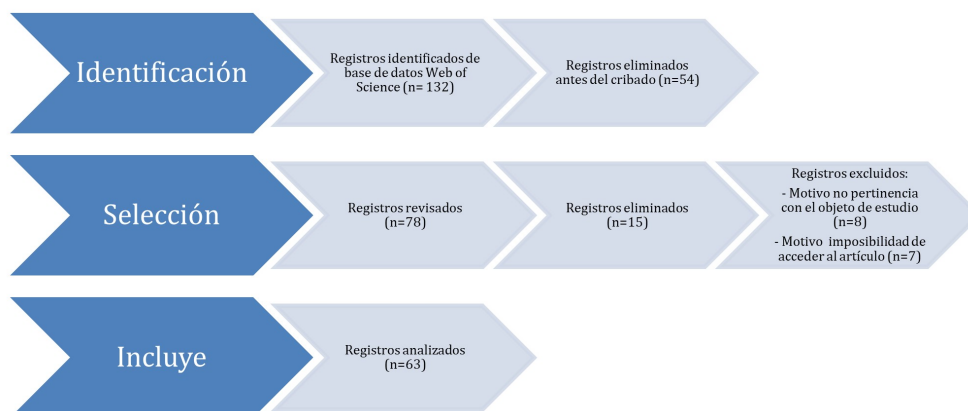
Identificación

Registros identificados de base de datos Web of Science (n= 132)

Registros eliminados antes del cribado (n=54)

Selección

Registros revisados (n=78)

Registros eliminados (n=15)

Registros excluidos:
- Motivo no pertinencia con el objeto de estudio (n=8)
- Motivo imposibilidad de acceder al artículo (n=7)

Incluye

Registros analizados (n=63)